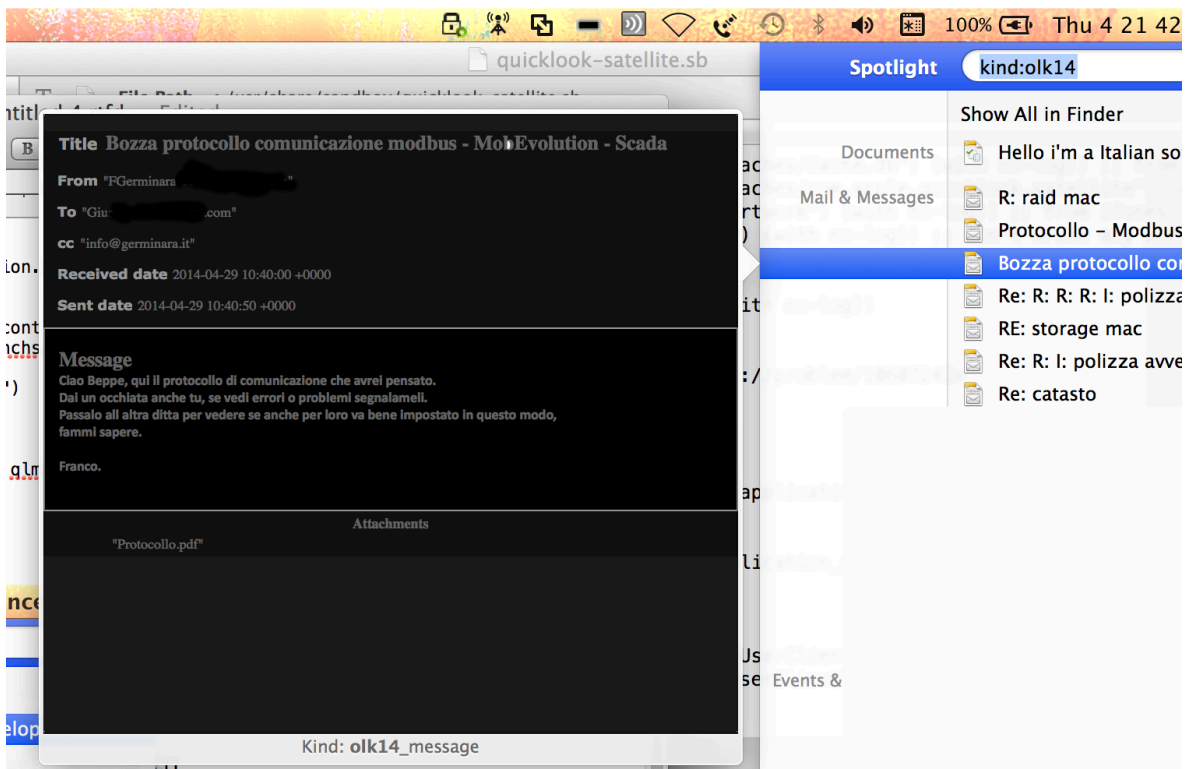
100% Thu 4 21 42

quicklook-satellite.sb

Spotlight kind:olk14

Show All in Finder

Documents Hello i'm a Italian so

Mail & Messages R: raid mac

Protocollo - Modbus

Bozza protocollo co

Re: R: R: R: I: polizza

RE: storage mac

Re: R: I: polizza avve

Re: catasto

Events &

Title Bozza protocollo comunicazione modbus - MobEvolution - Scada

From "FGerminara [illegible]"

To "Giu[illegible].com"

cc "info@germinara.it"

Received date 2014-04-29 10:40:00 +0000

Sent date 2014-04-29 10:40:50 +0000

Message

Ciao Beppe, qui il protocollo di comunicazione che avrei pensato.
Dai un occhiata anche tu, se vedi errori o problemi segnalameli.
Passalo all altra ditta per vedere se anche per loro va bene impostato in questo modo, fammi sapere.

Franco.

Attachments

"Protocollo.pdf"

Kind: olk14_message